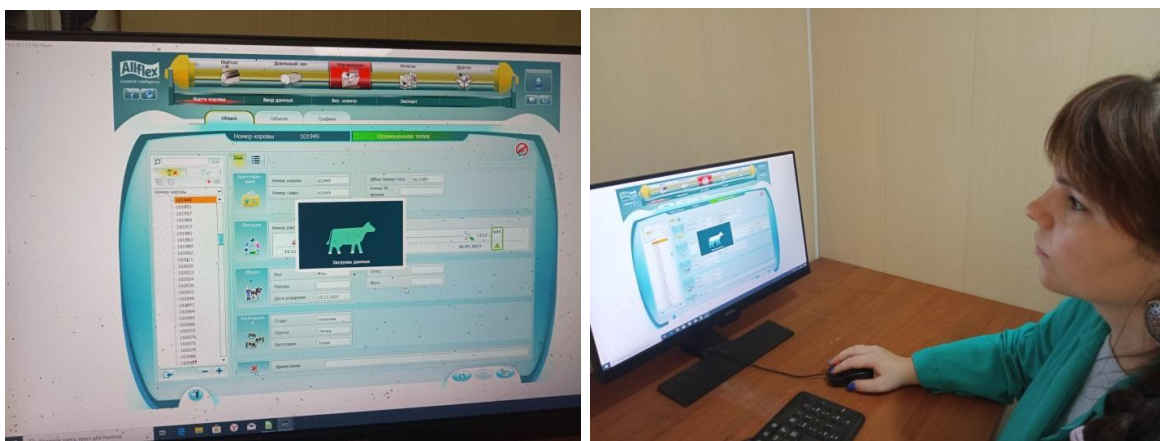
AfiFlex
Дневный мет
Фитнес
Другое
Карта коровы
Ввод данных
Экспорт
Обзор
События
Графики
Номер коровы
101949
Осемененная телка
Номер коровы
101949
Загрузка данных
Пол
Порода
Дата рождения
15.11.2021
Стадо
Группа
Категория
Примечание
101949
101951
101957
101961
101963
101965
101972
101981
101983
101985
101987
26.01.2023